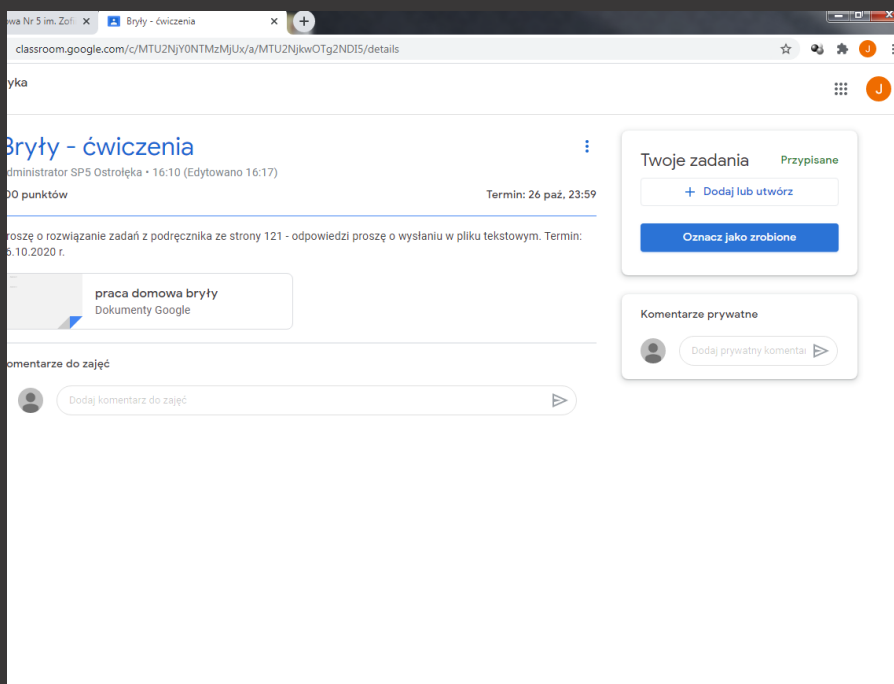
wa Nr 5 im. Zofi ×
Bryły - ćwiczenia ×
+
classroom.google.com/c/MTU2NjY0NTMzMjUx/a/MTU2NjkwOTg2NDI5/details
J
yka
J

Bryły - ćwiczenia
dministrator SP5 Ostrołęka • 16:10 (Edytowano 16:17)
00 punktów
Termin: 26 paź, 23:59

roszę o rozwiązanie zadań z podręcznika ze strony 121 - odpowiedzi proszę o wysłaniu w pliku tekstowym. Termin: 6.10.2020 r.

praca domowa bryły
Dokumenty Google

omentarze do zajęć
Dodaj komentarz do zajęć

Twoje zadania
Przypisane
+ Dodaj lub utwórz
Oznacz jako zrobione

Komentarze prywatne
Dodaj prywatny komentai